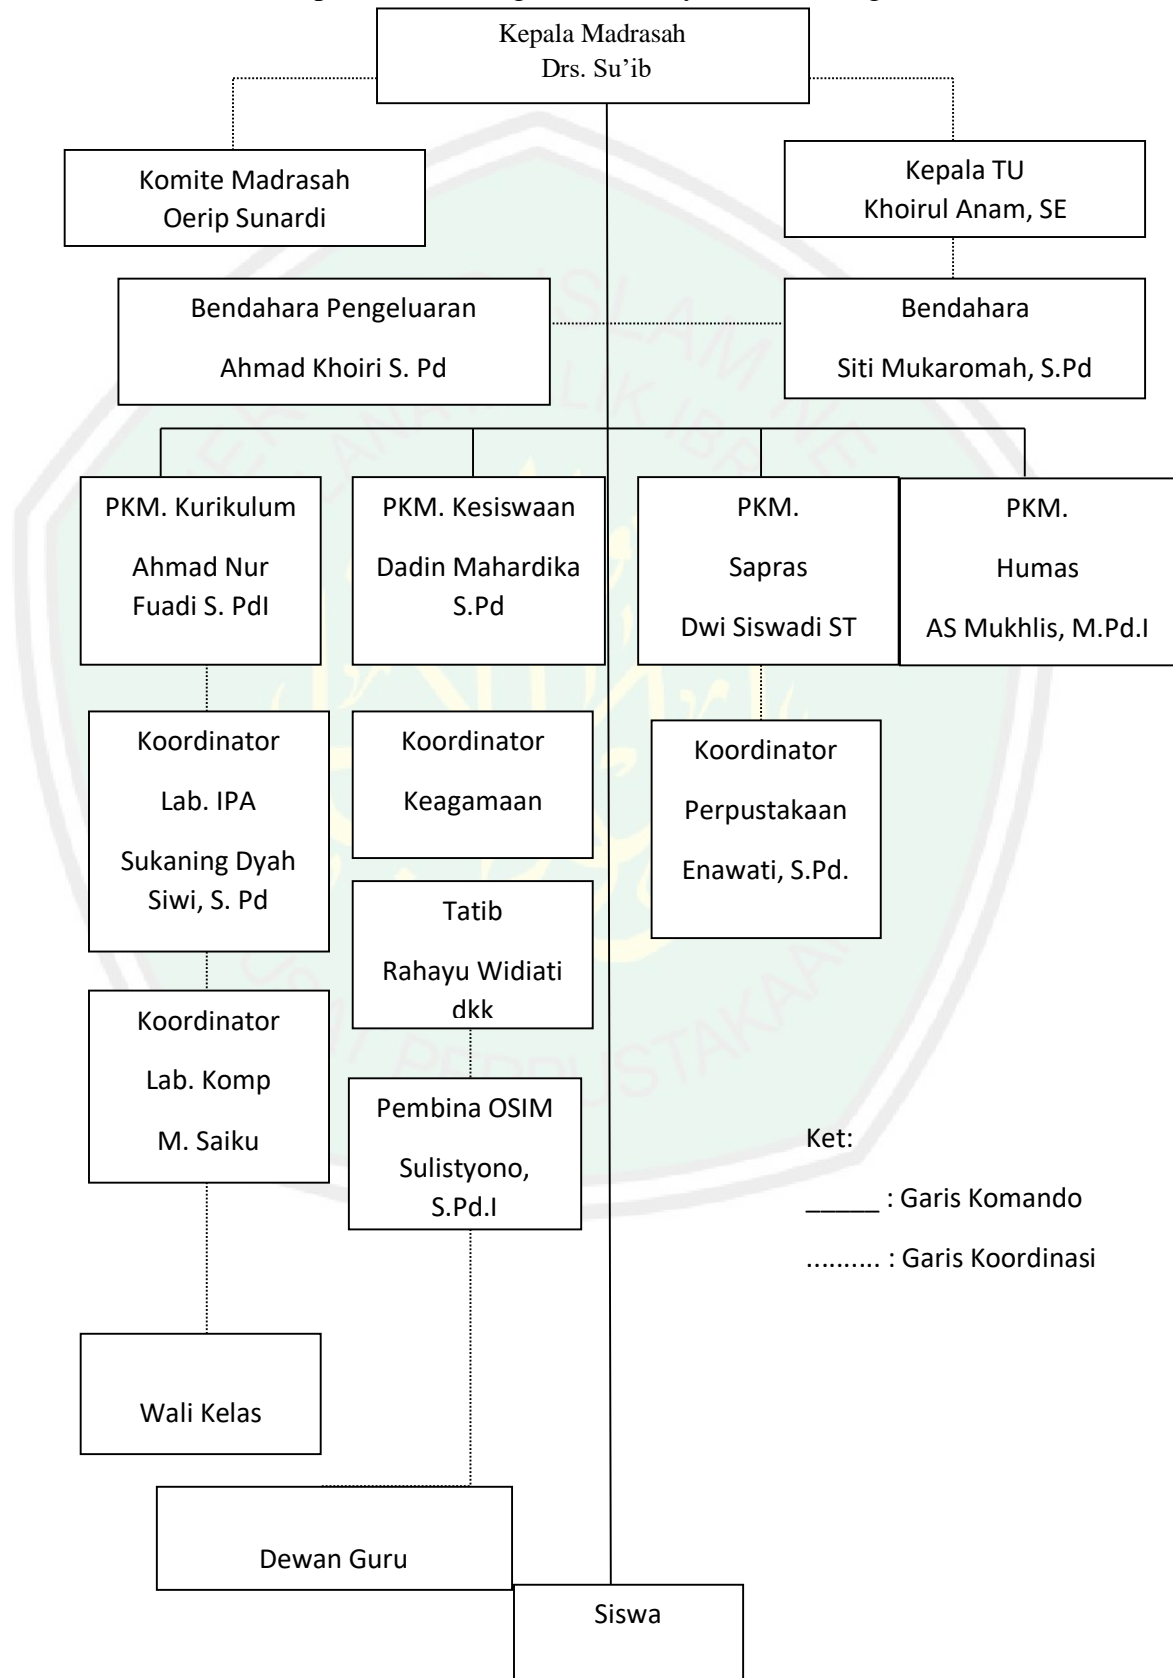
Kepala Madrasah
Drs. Su'ib

Komite Madrasah
Oerip Sunardi

Kepala TU
Khoirul Anam, SE

Bendahara Pengeluaran
Ahmad Khoiri S. Pd

Bendahara
Siti Mukaromah, S.Pd

PKM. Kurikulum
Ahmad Nur Fuadi S. PdI

PKM. Kesiswaan
Dadin Mahardika S.Pd

PKM.
Sapras
Dwi Siswadi ST

PKM.
Humas
AS Mukhlis, M.Pd.I

Koordinator
Lab. IPA
Sukaning Dyah Siwi, S. Pd

Koordinator
Keagamaan

Koordinator
Perpustakaan
Enawati, S.Pd.

Tatib
Rahayu Widiati dkk

Koordinator
Lab. Komp
M. Saiku

Pembina OSIM
Sulistyono, S.Pd.I

Ket:
_____ : Garis Komando
.......... : Garis Koordinasi

Wali Kelas

Dewan Guru

Siswa